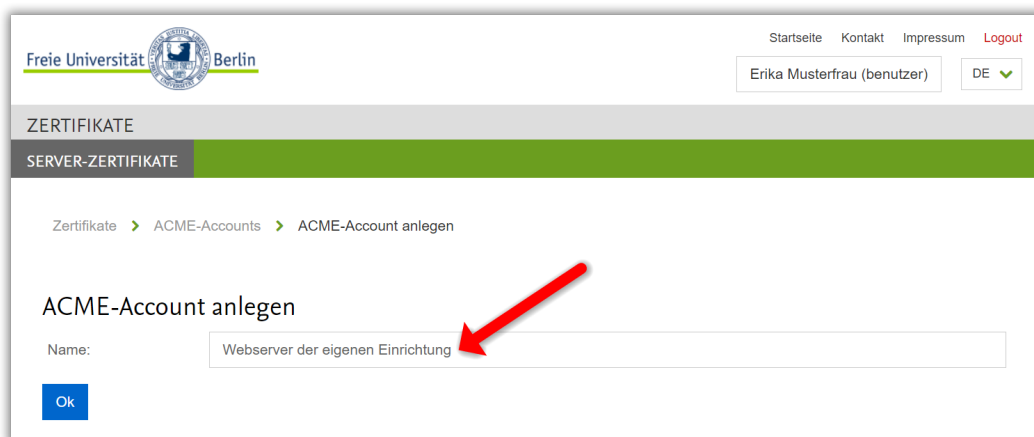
Freie Universität Berlin

Startseite Kontakt Impressum Logout

Erika Musterfrau (benutzer)

DE

ZERTIFIKATE

SERVER-ZERTIFIKATE

Zertifikate > ACME-Accounts > ACME-Account anlegen

ACME-Account anlegen

Name: Webserver der eigenen Einrichtung

Ok